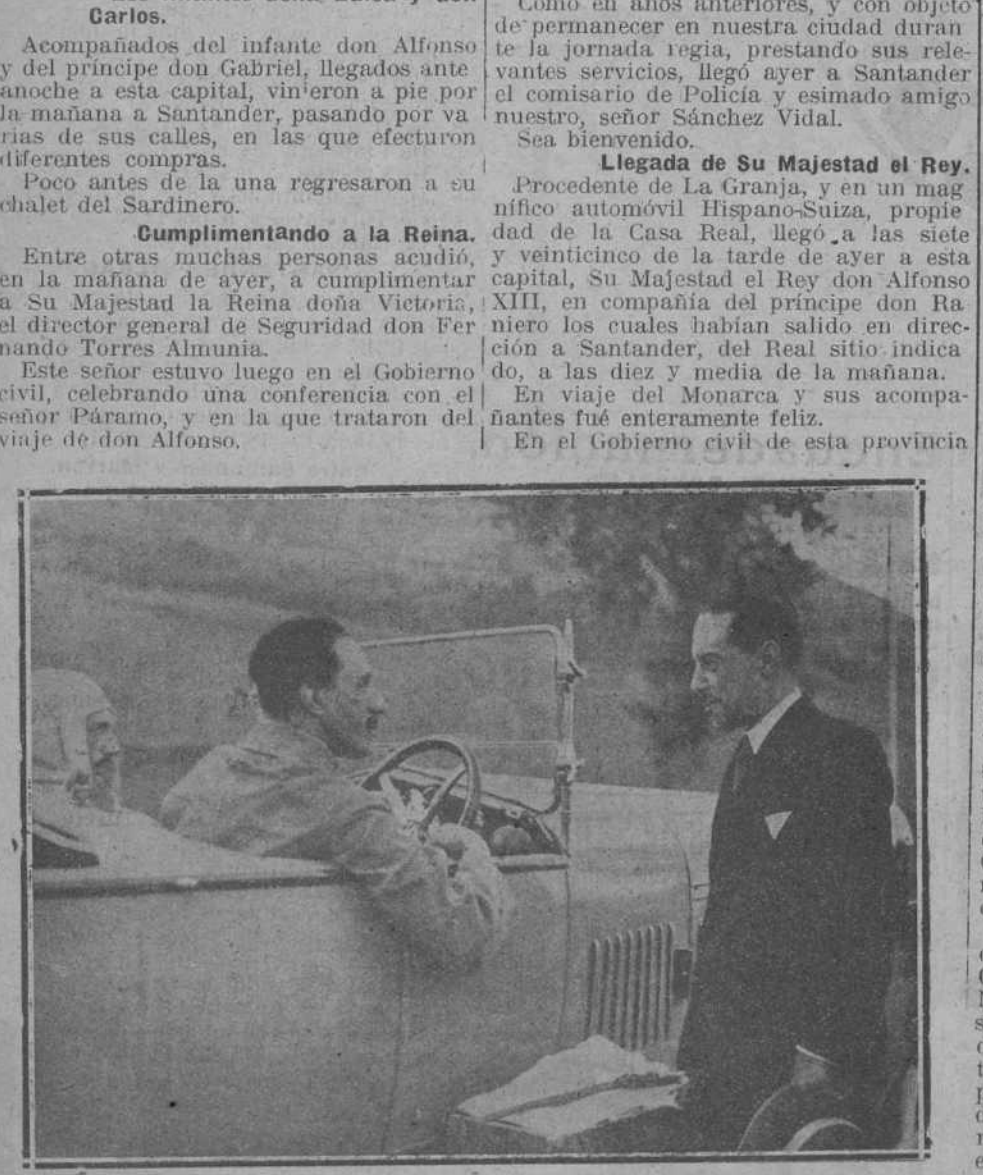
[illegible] Carlos.

Acompañados del infante don Alfonso y del príncipe don Gabriel, llegados ante anoche a esta capital, vinieron a pie por la mañana a Santander, pasando por varias de sus calles, en las que efecturon diferentes compras.

Poco antes de la una regresaron a su chalet del Sardinero.

Cumplimentando a la Reina.

Entre otras muchas personas acudió, en la mañana de ayer, a cumplimentar a Su Majestad la Reina doña Victoria, el director general de Seguridad don Fernando Torres Almunia.

Este señor estuvo luego en el Gobierno civil, celebrando una conferencia con el señor Páramo, y en la que trataron del viaje de don Alfonso.

Como en años anteriores, y con objeto de permanecer en nuestra ciudad durante la jornada regia, prestando sus relevantes servicios, llegó ayer a Santander el comisario de Policía y esimado amigo nuestro, señor Sánchez Vidal.

Sea bienvenido.

Llegada de Su Majestad el Rey.

Procedente de La Granja, y en un magnífico automóvil Hispano-Suiza, propiedad de la Casa Real, llegó a las siete y veinticinco de la tarde de ayer a esta capital, Su Majestad el Rey don Alfonso XIII, en compañía del príncipe don Raniero los cuales habían salido en dirección a Santander, del Real sitio indicado, a las diez y media de la mañana.

En viaje del Monarca y sus acompañantes fué enteramente feliz.

En el Gobierno civil de esta provincia